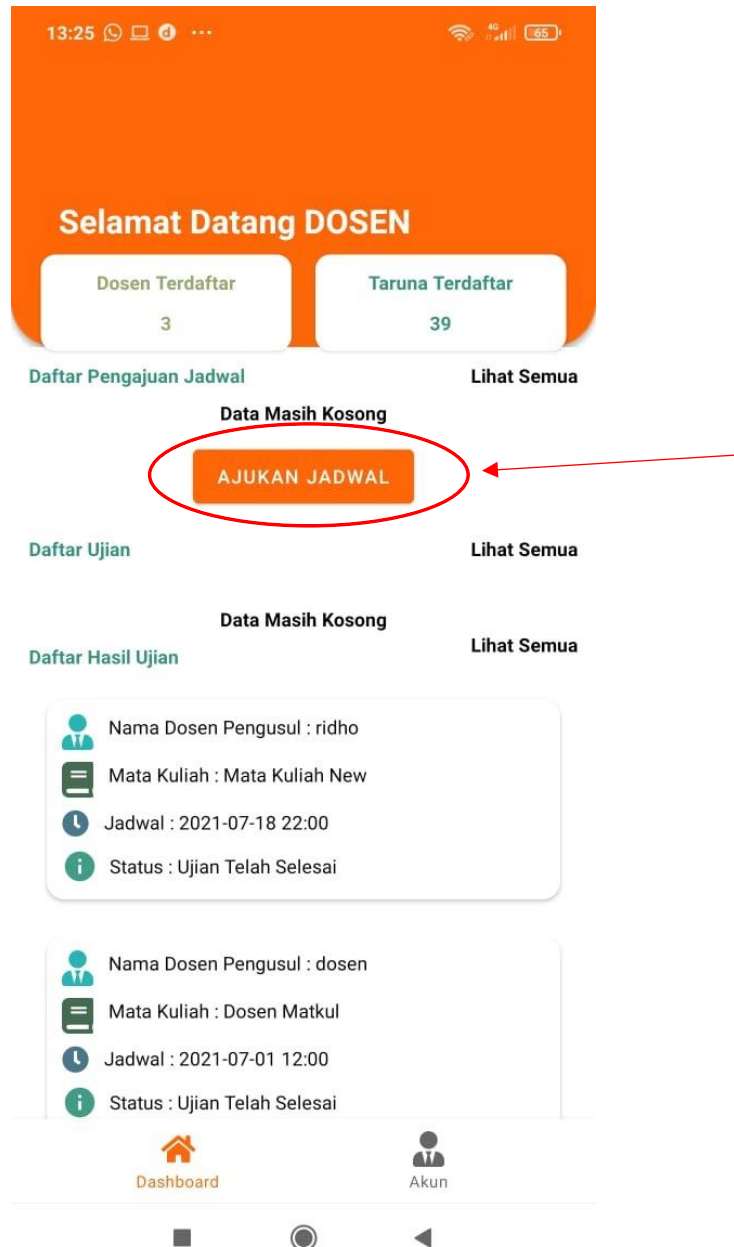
13:25 ··· 4G 65

Selamat Datang DOSEN

Dosen Terdaftar
3

Taruna Terdaftar
39

Daftar Pengajuan Jadwal
Lihat Semua

Data Masih Kosong

AJUKAN JADWAL

Daftar Ujian
Lihat Semua

Data Masih Kosong

Daftar Hasil Ujian
Lihat Semua

Nama Dosen Pengusul : ridho
Mata Kuliah : Mata Kuliah New
Jadwal : 2021-07-18 22:00
Status : Ujian Telah Selesai

Nama Dosen Pengusul : dosen
Mata Kuliah : Dosen Matkul
Jadwal : 2021-07-01 12:00
Status : Ujian Telah Selesai

Dashboard
Akun